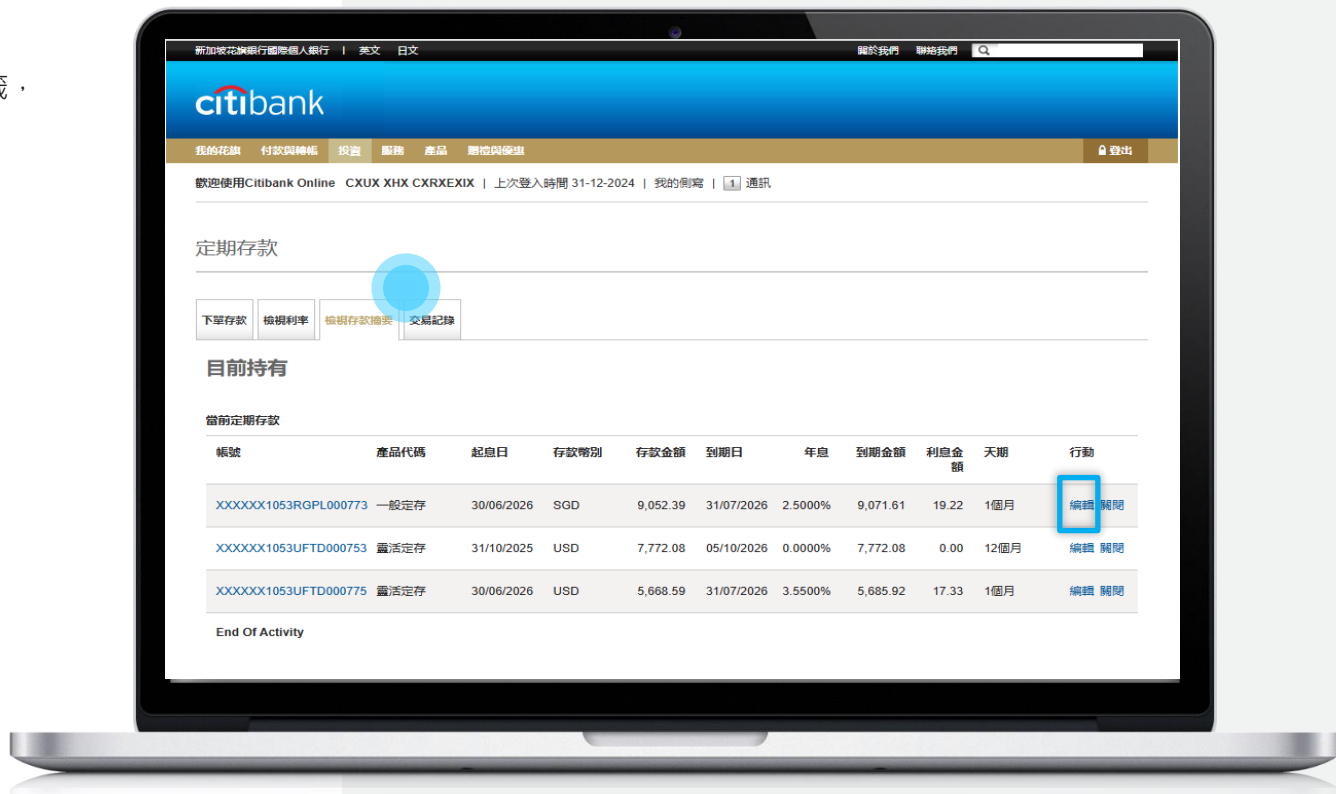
款，

新加坡花旗銀行國際個人銀行 | 英文 日文

關於我們 聯絡我們

citibank

我的花旗 付款與轉帳 投資 服務 產品 體驗與優惠

登出

歡迎使用Citibank Online CXUX XHX CXRXEXIX | 上次登入時間 31-12-2024 | 我的側寫 | 1 通訊

定期存款

下單存款 檢視利率 檢視存款摘要 交易記錄

目前持有

當前定期存款

| 帳號 | 產品代碼 | 起息日 | 存款幣別 | 存款金額 | 到期日 | 年息 | 到期金額 | 利息金額 | 天期 | 行動 |
|---|---|---|---|---|---|---|---|---|---|---|
| XXXXXX1053RGPL000773 | 一般定存 | 30/06/2026 | SGD | 9,052.39 | 31/07/2026 | 2.5000% | 9,071.61 | 19.22 | 1個月 | 編輯 關閉 |
| XXXXXX1053UFTD000753 | 靈活定存 | 31/10/2025 | USD | 7,772.08 | 05/10/2026 | 0.0000% | 7,772.08 | 0.00 | 12個月 | 編輯 關閉 |
| XXXXXX1053UFTD000775 | 靈活定存 | 30/06/2026 | USD | 5,668.59 | 31/07/2026 | 3.5500% | 5,685.92 | 17.33 | 1個月 | 編輯 關閉 |

End Of Activity